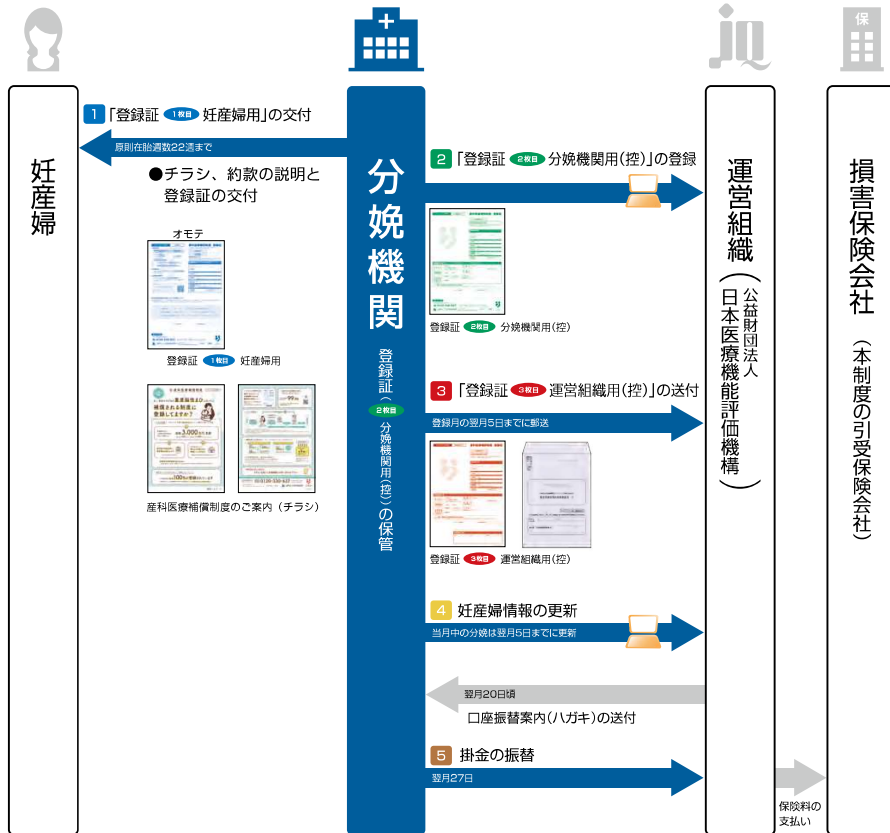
保

妊産婦

分娩機関

登録証（2枚目 分娩機関用(控)）の保管

運営組織（公益財団法人 日本医療機能評価機構）

損害保険会社（本制度の引受保険会社）

1 「登録証 1枚目 妊産婦用」の交付

原則在胎週数22週まで

●チラシ、約款の説明と登録証の交付

オモテ

登録証 1枚目 妊産婦用

産科医療補償制度のご案内（チラシ）

2 「登録証 2枚目 分娩機関用(控)」の登録

登録証 2枚目 分娩機関用(控)

3 「登録証 3枚目 運営組織用(控)」の送付

登録月の翌月5日までに郵送

登録証 3枚目 運営組織用(控)

4 妊産婦情報の更新

当月中の分娩は翌月5日までに更新

翌月20日頃

口座振替案内(ハガキ)の送付

5 掛金の振替

翌月27日

保険料の支払い